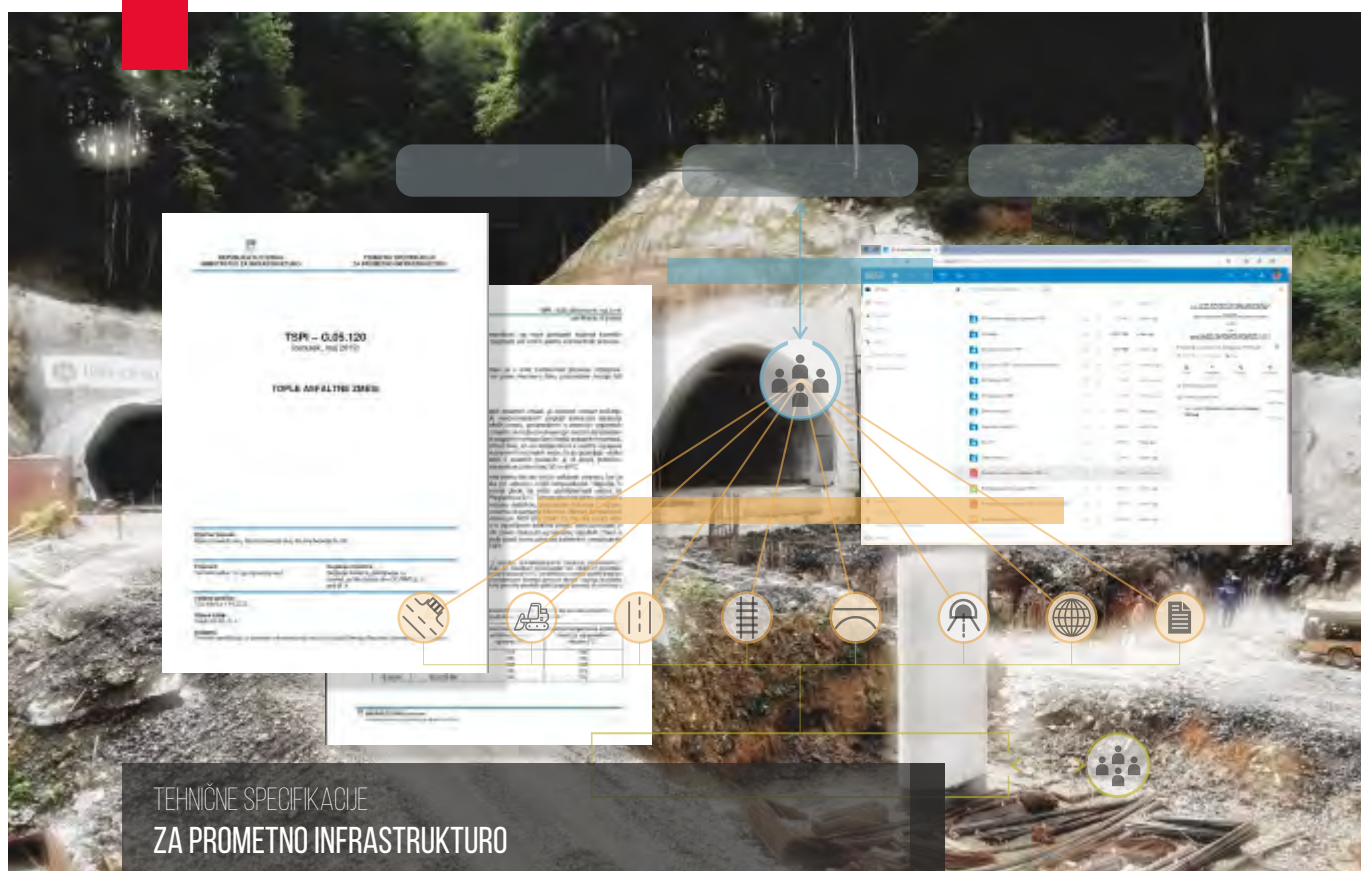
REPUBLIKA SLOVENIJA
MINISTRSTVO ZA INFRASTRUKTURO

TEHNIČNE SPECIFIKACIJE
ZA PROMETNO INFRASTRUKTURO

TSPI – G.05.120
(osnutek, maj 2019)

TOPLE ASFALTNE ZMESI

TEHNIČNE SPECIFIKACIJE
ZA PROMETNO INFRASTRUKTURO